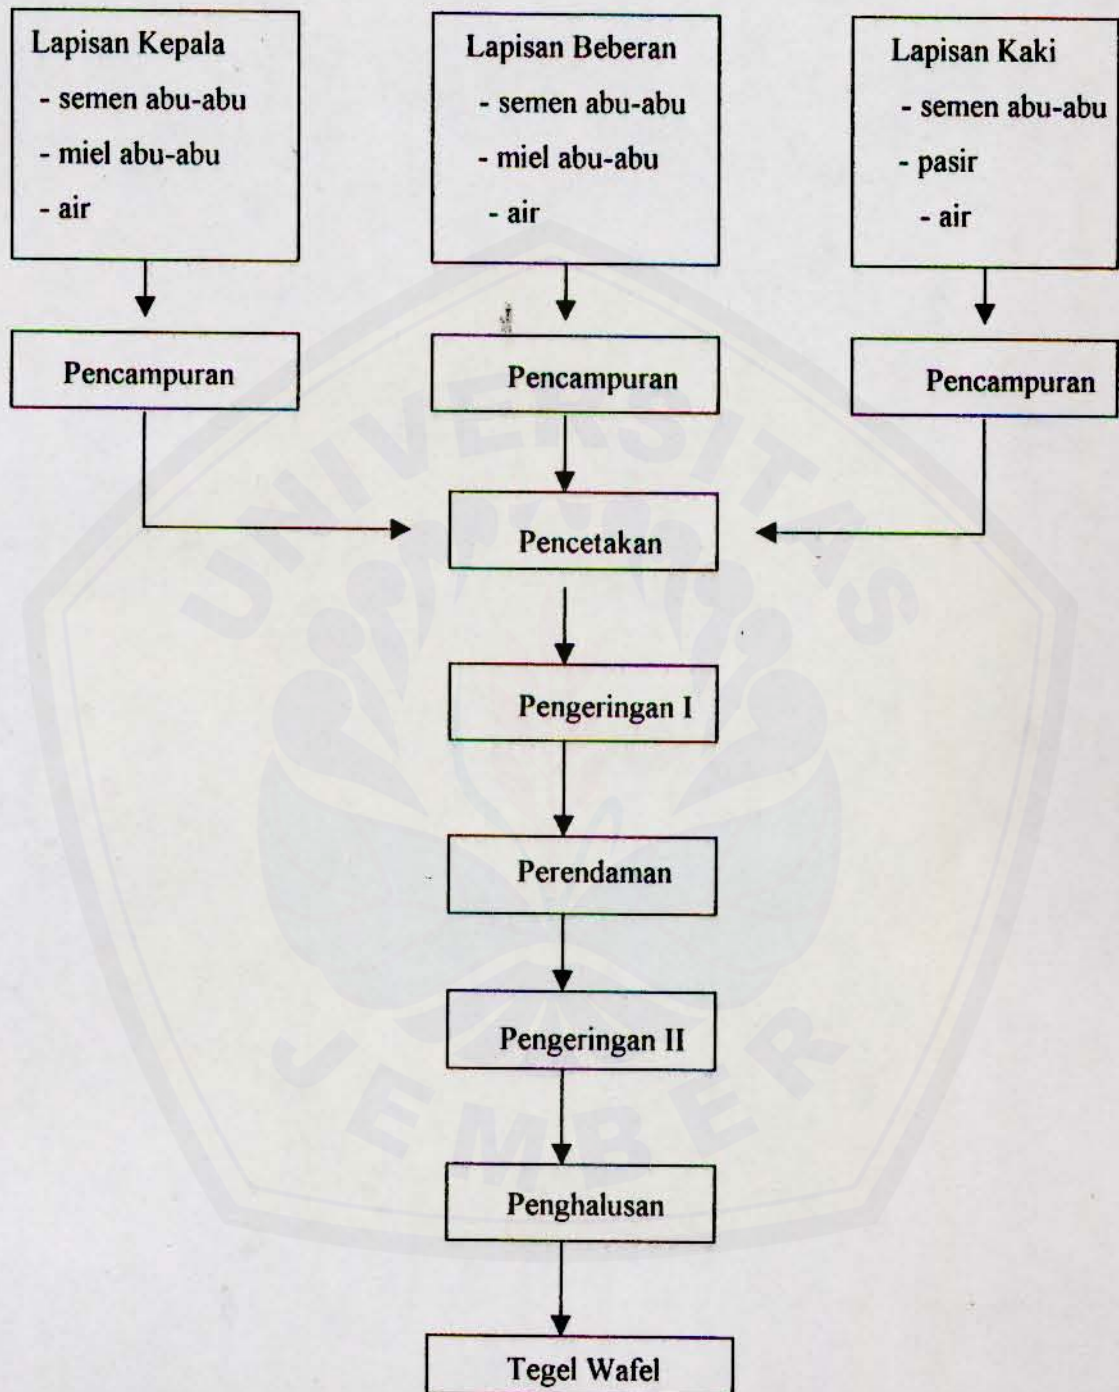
Lapisan Kepala
- semen abu-abu
- miel abu-abu
- air

Lapisan Beberan
- semen abu-abu
- miel abu-abu
- air

Lapisan Kaki
- semen abu-abu
- pasir
- air

Pencampuran

Pencampuran

Pencampuran

Pencetakan

Pengeringan I

Perendaman

Pengeringan II

Penghalusan

Tegel Wafel

UNIVERSITAS JEMBER